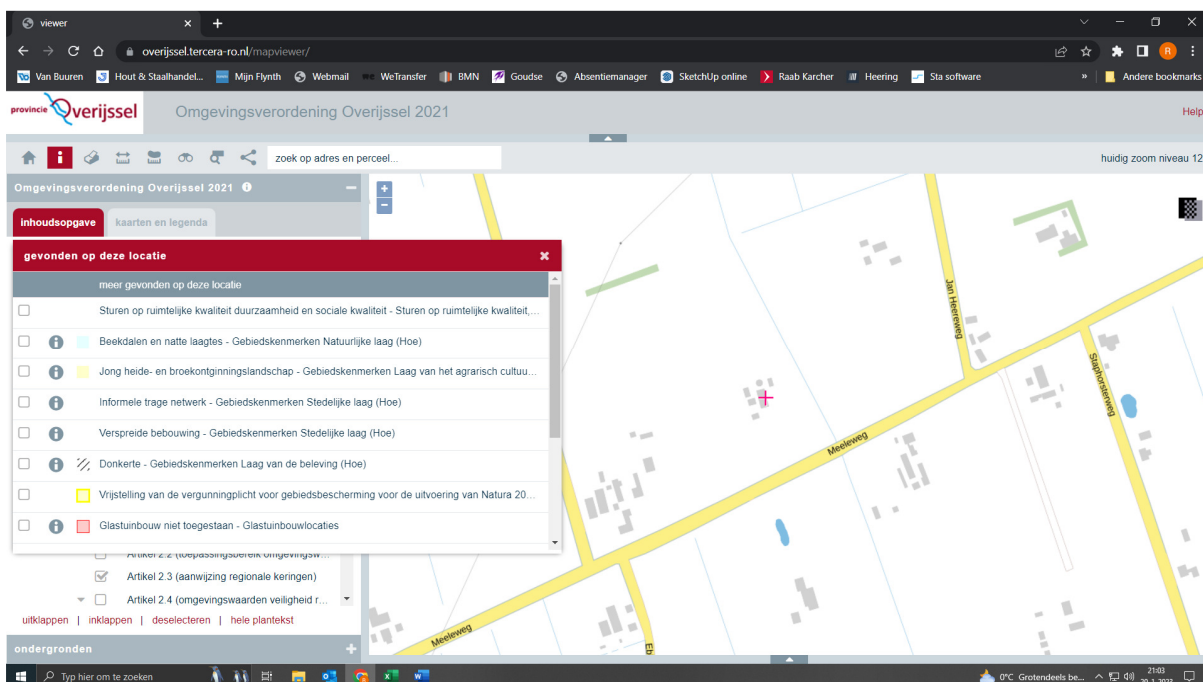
viewer

overijssel.tercera-ro.nl/mapviewer/

Van Buuren | Hout & Staalhandel... | Mijn Flynth | Webmail | WeTransfer | BMN | Goudse | Absentiemanager | SketchUp online | Raab Karcher | Heering | Sta software | Andere bookmarks

provincie Overijssel

Omgevingsverordening Overijssel 2021

Help

zoek op adres en perceel...

huidig zoom niveau 12

Omgevingsverordening Overijssel 2021

inhoudsopgave | kaarten en legenda

gevonden op deze locatie

meer gevonden op deze locatie

Sturen op ruimtelijke kwaliteit duurzaamheid en sociale kwaliteit - Sturen op ruimtelijke kwaliteit,...

Beekdalen en natte laagtes - Gebiedskenmerken Natuurlijke laag (Hoe)

Jong heide- en broekontginningslandschap - Gebiedskenmerken Laag van het agrarisch cultuu...

Informele trage netwerk - Gebiedskenmerken Stedelijke laag (Hoe)

Verspreide bebouwing - Gebiedskenmerken Stedelijke laag (Hoe)

Donkerte - Gebiedskenmerken Laag van de beleving (Hoe)

Vrijstelling van de vergunningplicht voor gebiedsbescherming voor de uitvoering van Natura 20...

Glastuinbouw niet toegestaan - Glastuinbouwlocaties

Artikel 2.2 (toepassingsbereik omgevingsw...

Artikel 2.3 (aanwijzing regionale keringen)

Artikel 2.4 (omgevingswaarden veiligheid r...

uitklappen | inklappen | deselecteren | hele plantekst

ondergronden

Jan Heerseweg

Slagharsterweg

Meeleweg

Meeleweg

Eb

Typ hier om te zoeken

0°C Grotendeels be...

21:03